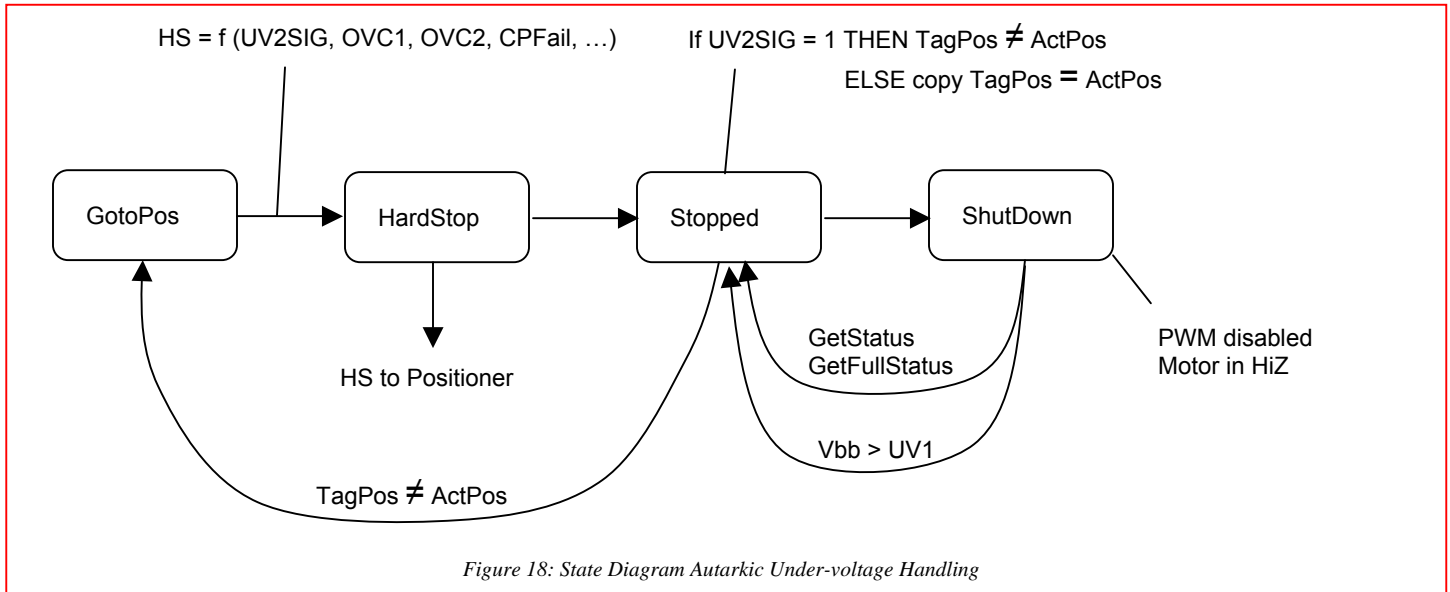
HS = f (UV2SIG, OVC1, OVC2, CPFail, …)

If UV2SIG = 1 THEN TagPos ≠ ActPos

ELSE copy TagPos = ActPos

GotoPos

HardStop

Stopped

ShutDown

HS to Positioner

GetStatus
GetFullStatus

PWM disabled
Motor in HiZ

Vbb > UV1

TagPos ≠ ActPos

Figure 18: State Diagram Autarkic Under-voltage Handling